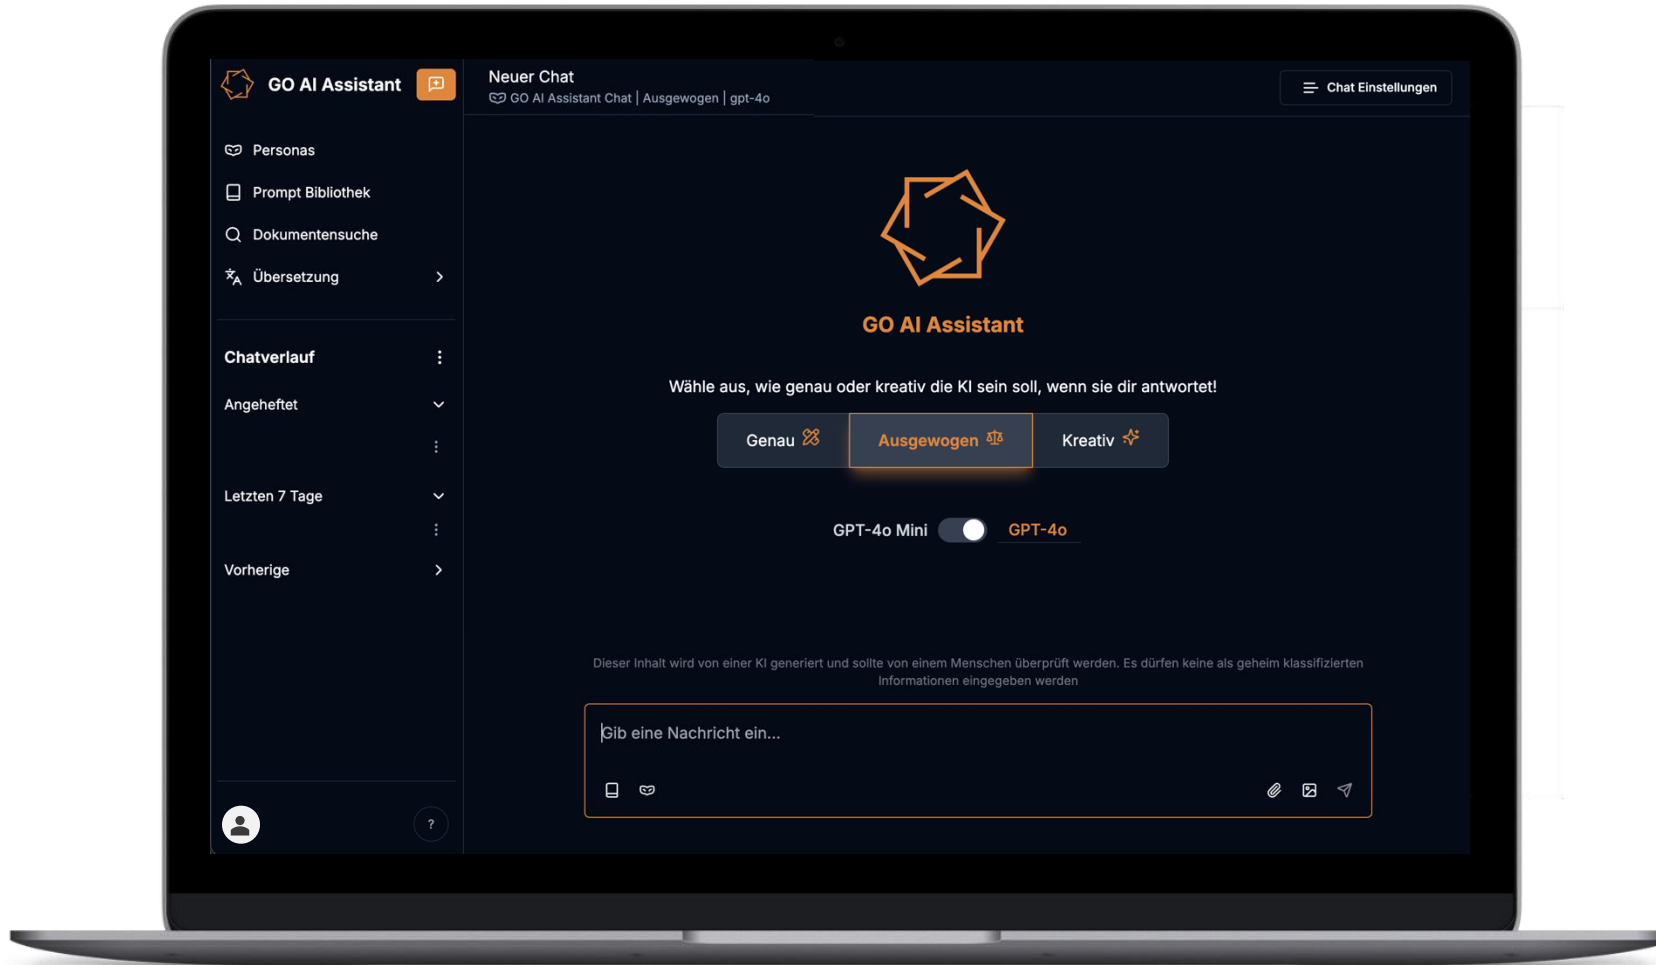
GO AI Assistant

Neuer Chat
GO AI Assistant Chat | Ausgewogen | gpt-4o

Chat Einstellungen

Personas
Prompt Bibliothek
Dokumentensuche
Übersetzung

Chatverlauf
Angeheftet
Letzten 7 Tage
Vorherige

?

GO AI Assistant

Wähle aus, wie genau oder kreativ die KI sein soll, wenn sie dir antwortet!

Genau
Ausgewogen
Kreativ

GPT-4o Mini
GPT-4o

Dieser Inhalt wird von einer KI generiert und sollte von einem Menschen überprüft werden. Es dürfen keine als geheim klassifizierten Informationen eingegeben werden

Gib eine Nachricht ein...